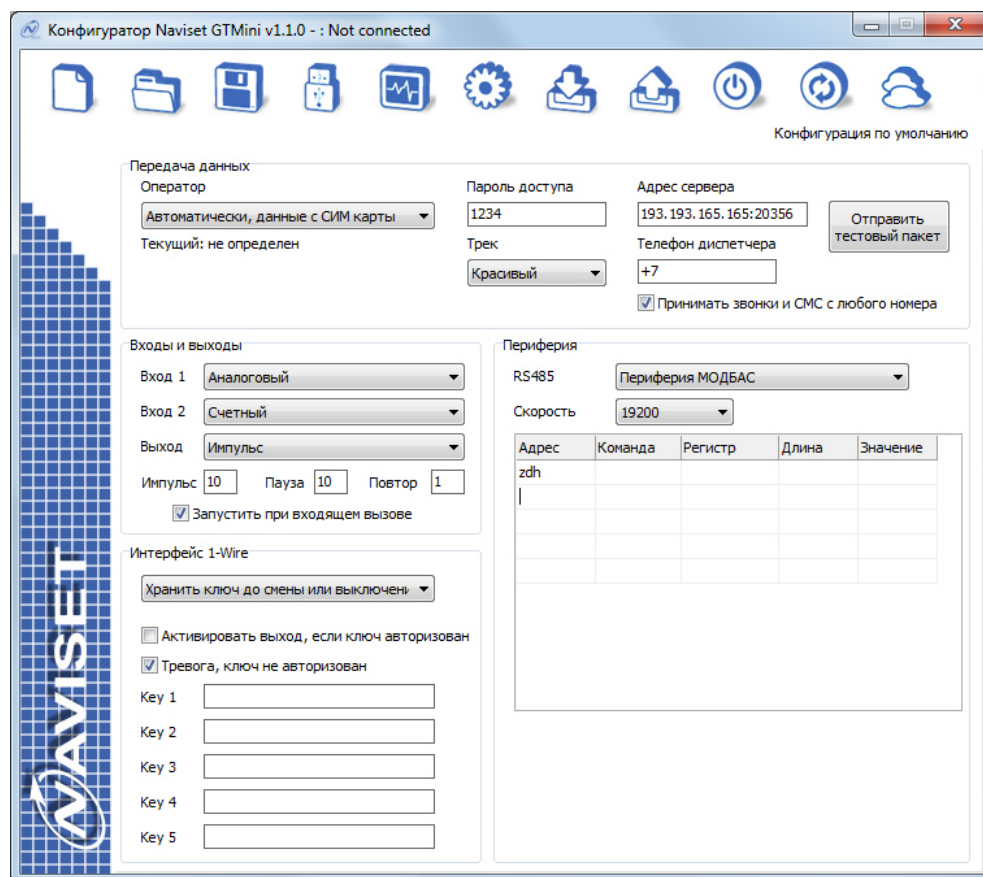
Конфигуратор Naviset GTMini v1.1.0 - : Not connected

Конфигурация по умолчанию

Передача данных
Оператор
Автоматически, данные с СИМ карты
Текущий: не определен
Пароль доступа
1234
Трек
Красивый
Адрес сервера
193.193.165.165:20356
Телефон диспетчера
+7
Отправить тестовый пакет
Принимать звонки и СМС с любого номера

Входы и выходы
Вход 1 Аналоговый
Вход 2 Счетный
Выход Импульс
Импульс 10 Пауза 10 Повтор 1
Запустить при входящем вызове

Периферия
RS485 Периферия МОДБАС
Скорость 19200

| Адрес | Команда | Регистр | Длина | Значение |
|---|---|---|---|---|
| zdh | | | | |

Интерфейс 1-Wire
Хранить ключ до смены или выключени
Активировать выход, если ключ авторизован
Тревога, ключ не авторизован
Key 1
Key 2
Key 3
Key 4
Key 5

NAVISET